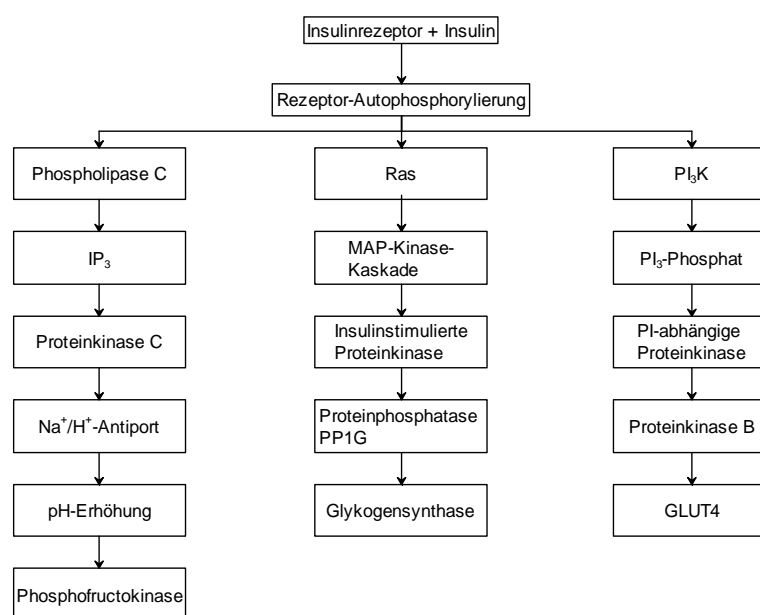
Insulinrezeptor + Insulin

Rezeptor-Autophosphorylierung

Phospholipase C

$IP_3$

Proteinkinase C

$Na^+/H^+$-Antiport

pH-Erhöhung

Phosphofructokinase

Ras

MAP-Kinase-Kaskade

Insulinstimulierte Proteinkinase

Proteinphosphatase PP1G

Glykogensynthase

$PI_3K$

$PI_3$-Phosphat

PI-abhängige Proteinkinase

Proteinkinase B

GLUT4